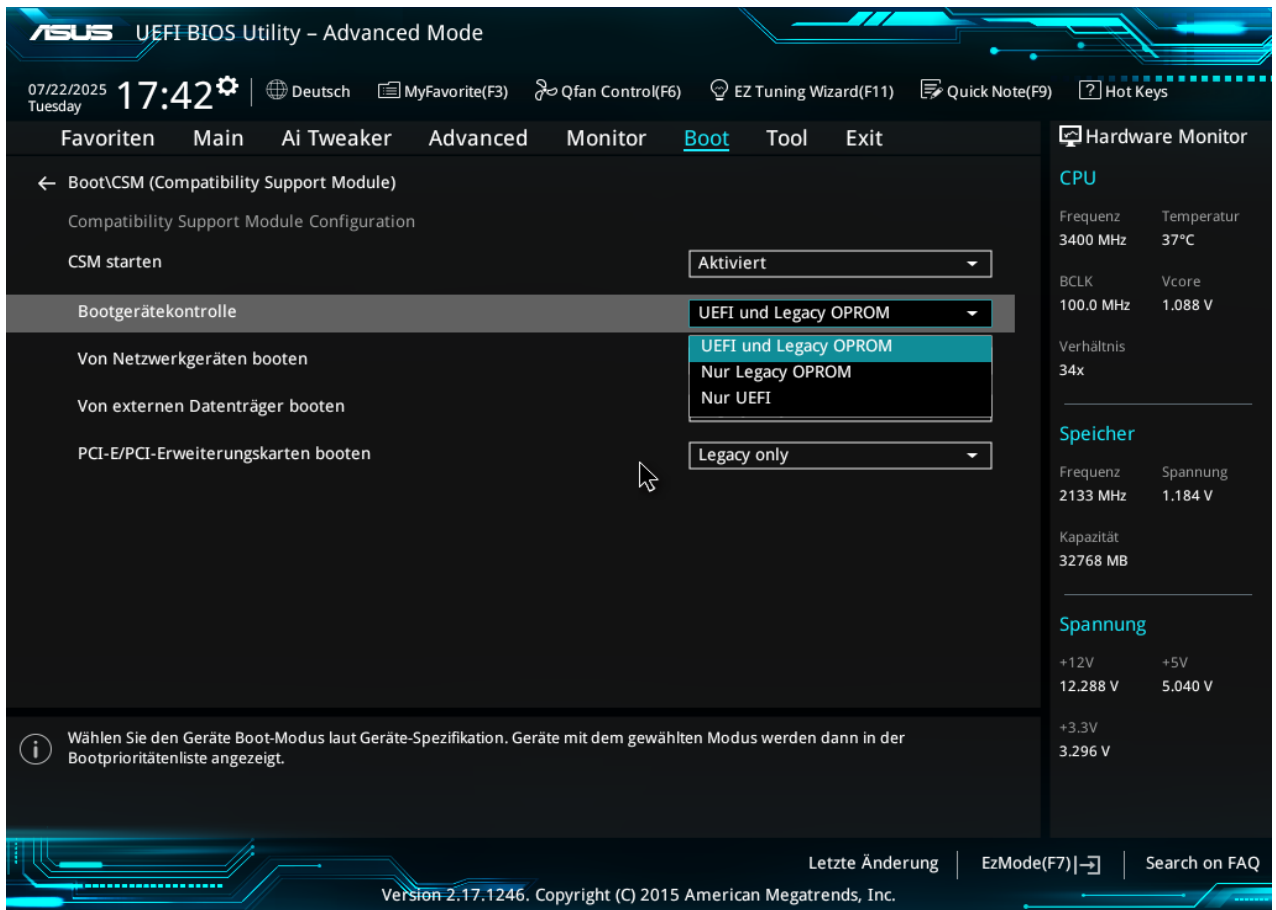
ASUS UEFI BIOS Utility – Advanced Mode

07/22/2025 Tuesday 17:42 | Deutsch MyFavorite(F3) Qfan Control(F6) EZ Tuning Wizard(F11) Quick Note(F9) ? Hot Keys

Favoriten Main Ai Tweaker Advanced Monitor Boot Tool Exit

← Boot\CSM (Compatibility Support Module)

Compatibility Support Module Configuration

CSM starten | Aktiviert

Bootgerätekontrolle | UEFI und Legacy OPROM

Von Netzwerkgeräten booten

Von externen Datenträger booten

UEFI und Legacy OPROM
Nur Legacy OPROM
Nur UEFI

PCI-E/PCI-Erweiterungskarten booten | Legacy only

Wählen Sie den Geräte Boot-Modus laut Geräte-Spezifikation. Geräte mit dem gewählten Modus werden dann in der Bootprioritätenliste angezeigt.

Hardware Monitor

CPU

Frequenz 3400 MHz
Temperatur 37°C
BCLK 100.0 MHz
Vcore 1.088 V
Verhältnis 34x

Speicher

Frequenz 2133 MHz
Spannung 1.184 V
Kapazität 32768 MB

Spannung

+12V 12.288 V
+5V 5.040 V
+3.3V 3.296 V

Letzte Änderung | EzMode(F7)|→ | Search on FAQ

Version 2.17.1246. Copyright (C) 2015 American Megatrends, Inc.